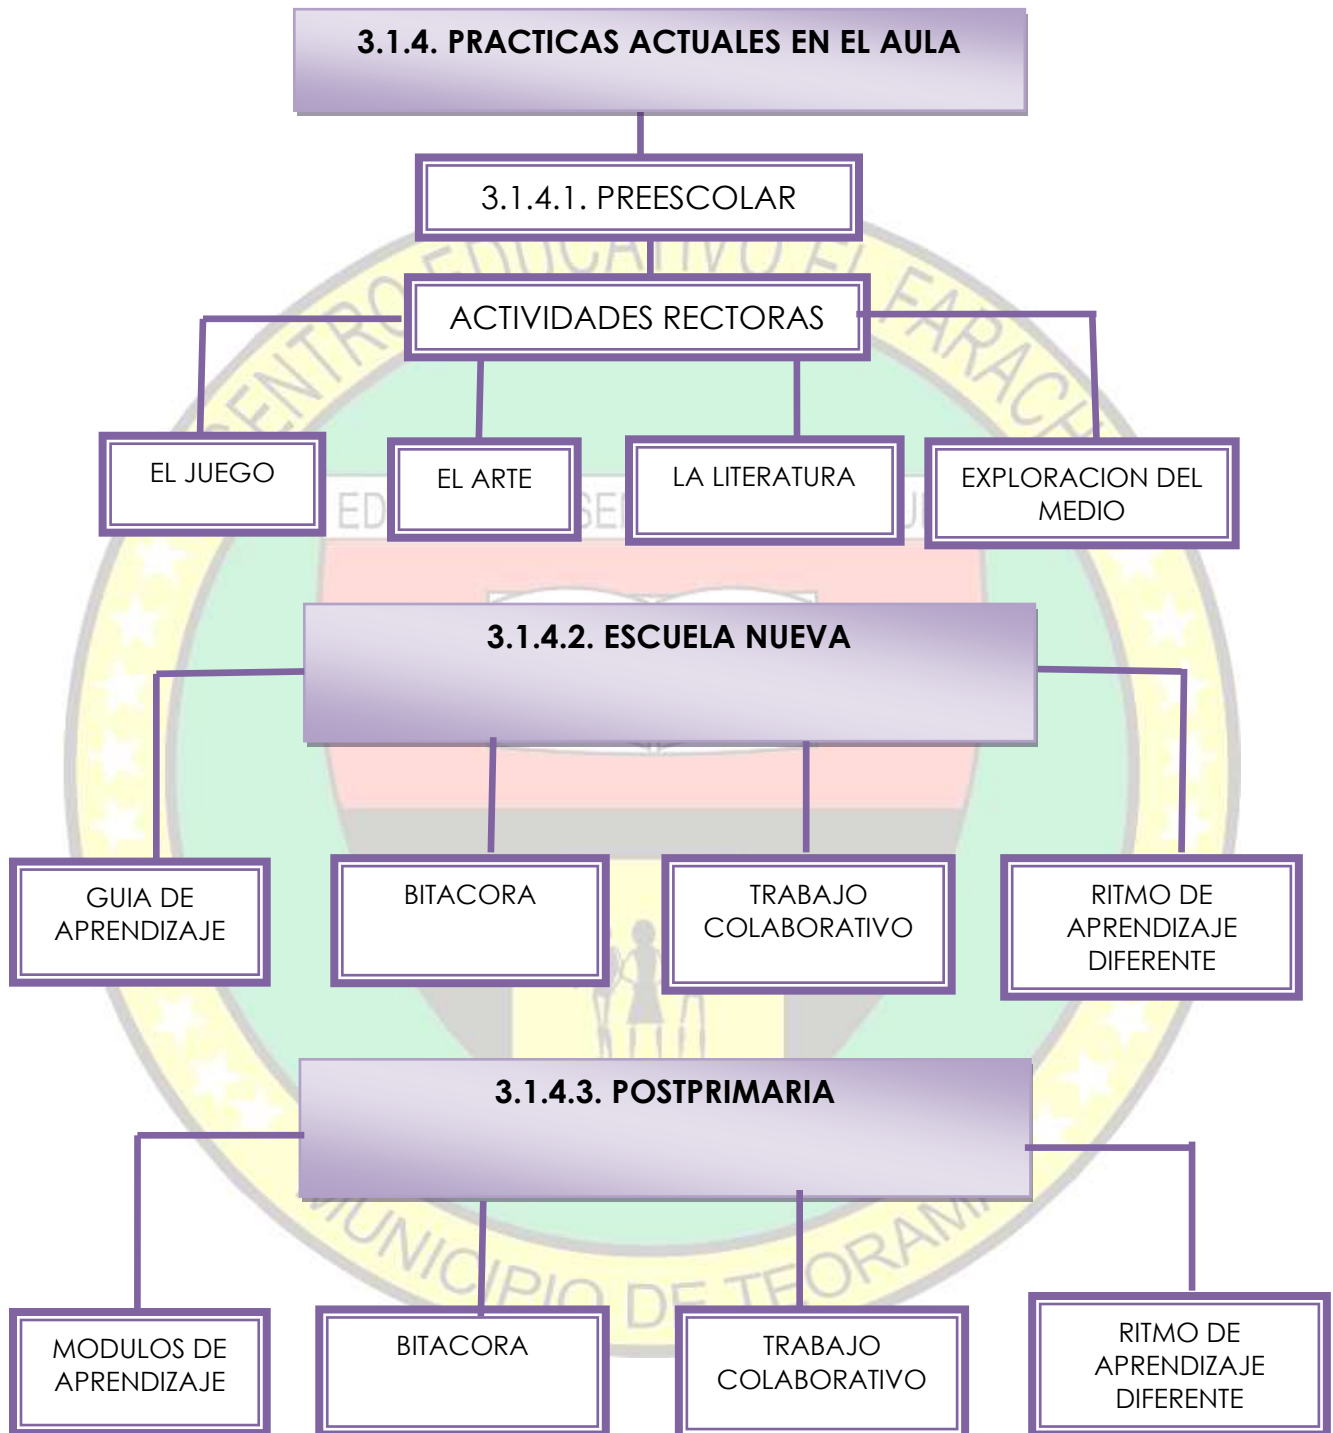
3.1.4. PRACTICAS ACTUALES EN EL AULA

3.1.4.1. PREESCOLAR

ACTIVIDADES RECTORAS

EL JUEGO

EL ARTE

LA LITERATURA

EXPLORACION DEL MEDIO

3.1.4.2. ESCUELA NUEVA

GUIA DE APRENDIZAJE

BITACORA

TRABAJO COLABORATIVO

RITMO DE APRENDIZAJE DIFERENTE

3.1.4.3. POSTPRIMARIA

MODULOS DE APRENDIZAJE

BITACORA

TRABAJO COLABORATIVO

RITMO DE APRENDIZAJE DIFERENTE

CENTRO EDUCATIVO EL FARACH

MUNICIPIO DE TEORAMA